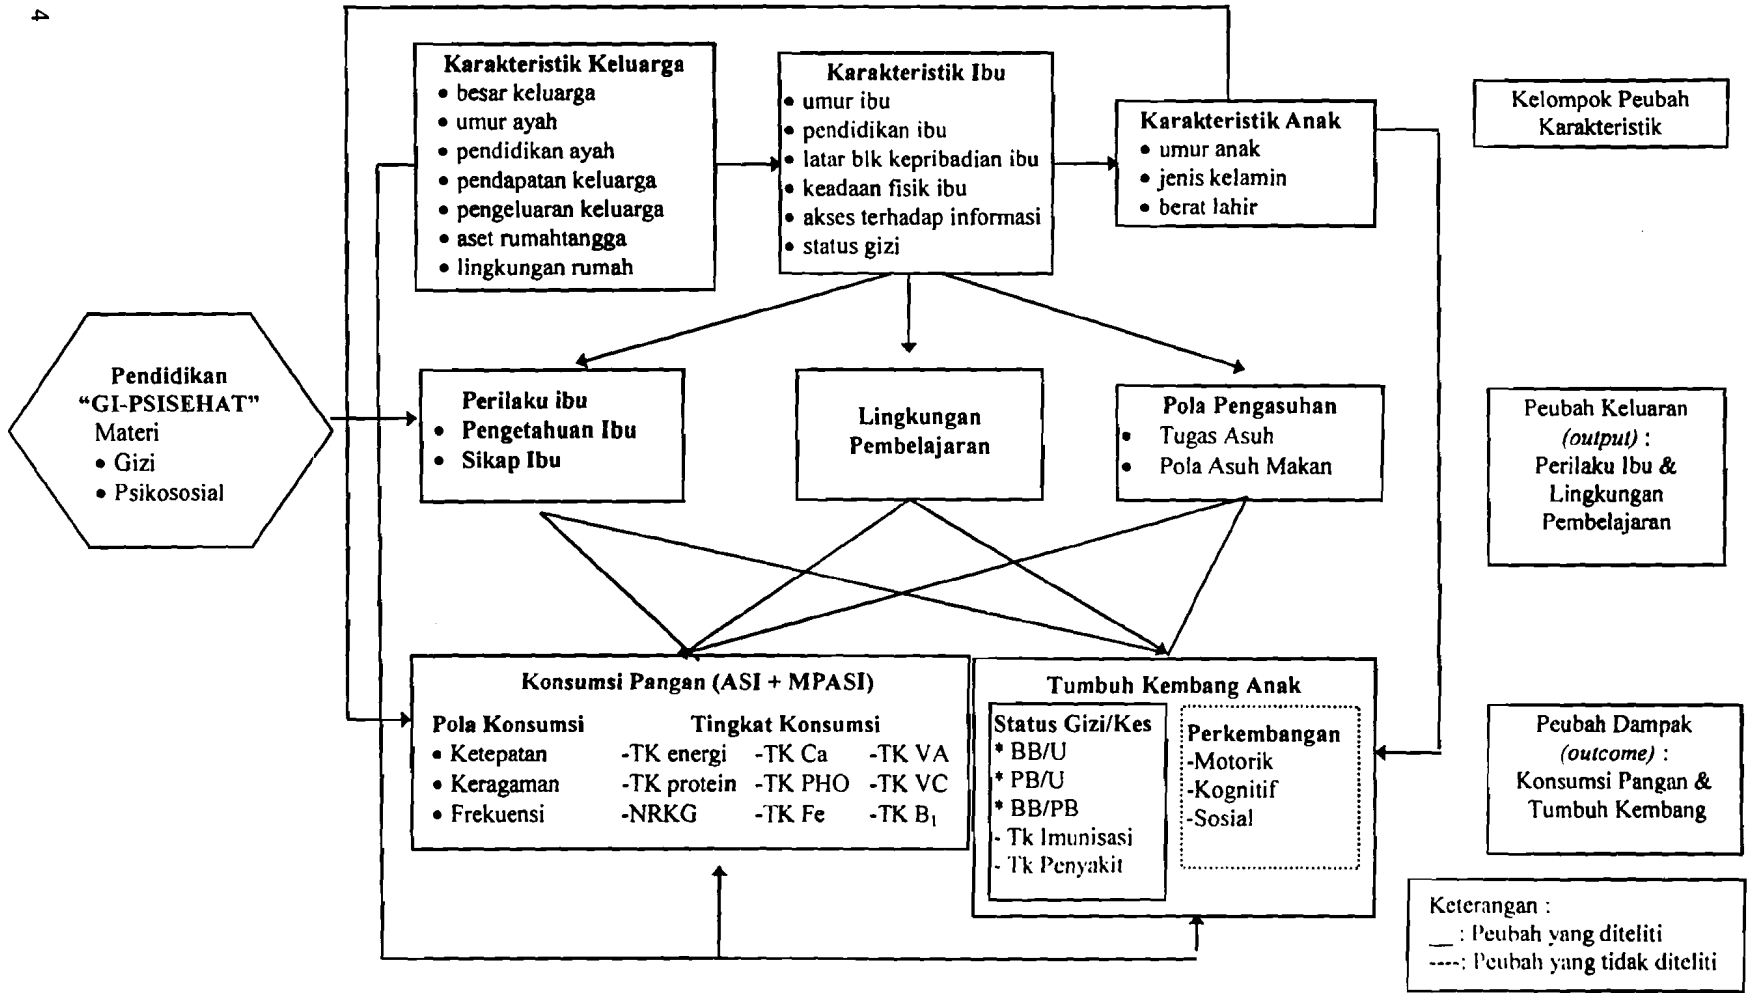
4

Karakteristik Keluarga
• besar keluarga
• umur ayah
• pendidikan ayah
• pendapatan keluarga
• pengeluaran keluarga
• aset rumahtangga
• lingkungan rumah

Karakteristik Ibu
• umur ibu
• pendidikan ibu
• latar blk kepribadian ibu
• keadaan fisik ibu
• akses terhadap informasi
• status gizi

Karakteristik Anak
• umur anak
• jenis kelamin
• berat lahir

Kelompok Peubah Karakteristik

Pendidikan "GI-PSISEHAT"
Materi
• Gizi
• Psikososial

Perilaku ibu
• Pengetahuan Ibu
• Sikap Ibu

Lingkungan Pembelajaran

Pola Pengasuhan
• Tugas Asuh
• Pola Asuh Makan

Peubah Keluaran (output) : Perilaku Ibu & Lingkungan Pembelajaran

Konsumsi Pangan (ASI + MPASI)
Pola Konsumsi
• Ketepatan
• Keragaman
• Frekuensi
Tingkat Konsumsi
-TK energi -TK Ca -TK VA
-TK protein -TK PHO -TK VC
-NRKG -TK Fe -TK $B_1$

Tumbuh Kembang Anak
Status Gizi/Kes
* BB/U
* PB/U
* BB/PB
- Tk Imunisasi
- Tk Penyakit
Perkembangan
-Motorik
-Kognitif
-Sosial

Peubah Dampak (outcome) : Konsumsi Pangan & Tumbuh Kembang

Keterangan :
__ : Peubah yang diteliti
----: Peubah yang tidak diteliti